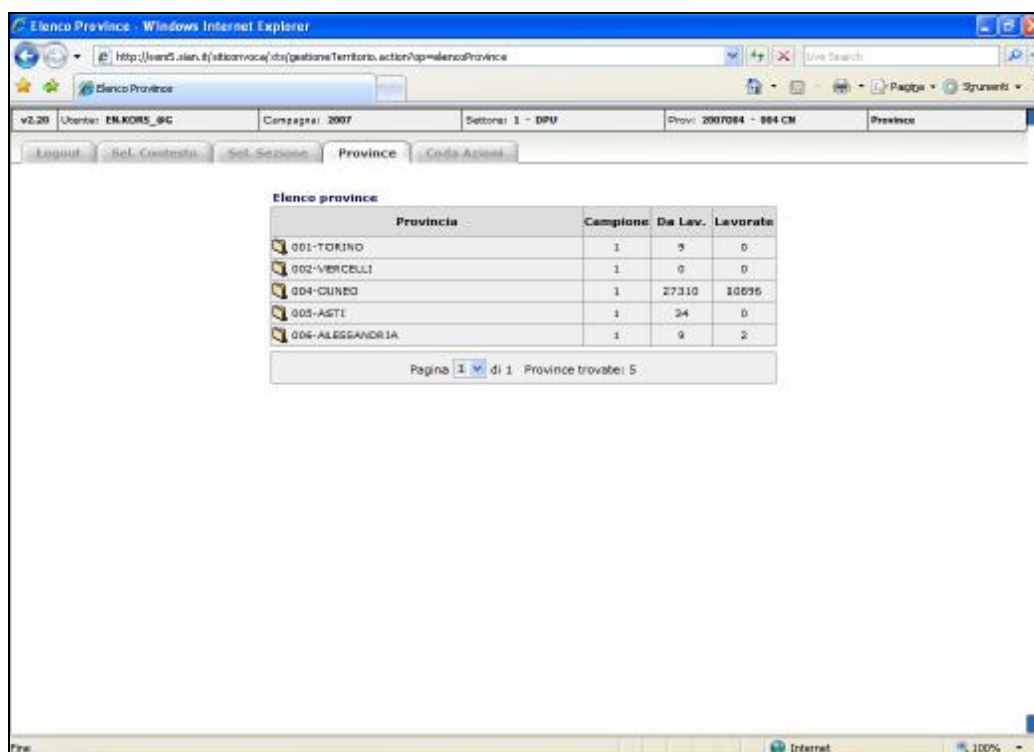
Elenco Province - Windows Internet Explorer

http://sian5.sian.it/siticonvoca/cbs/gestioneTerritorio.action?op=elencoProvince

Live Search

Elenco Province

Pagina • Strumenti •

| v2.20 | Utente: EN.KORS_@C | Campagna: 2007 | Settore: 1 - DPU | Prov: 2007004 - 004 CN | Province |
|---|---|---|---|---|---|

Logout | Sel. Contesto | Sel. Sezione | Province | Coda Azioni

Elenco province

| Provincia | Campione | Da Lav. | Lavorate |
|---|---|---|---|
| 001-TORINO | 1 | 5 | 0 |
| 002-VERCELLI | 1 | 0 | 0 |
| 004-CUNEO | 1 | 27310 | 10896 |
| 005-ASTI | 1 | 24 | 0 |
| 006-ALESSANDRIA | 1 | 9 | 2 |

Pagina 1 di 1 Province trovate: 5

Fine

Internet

100%